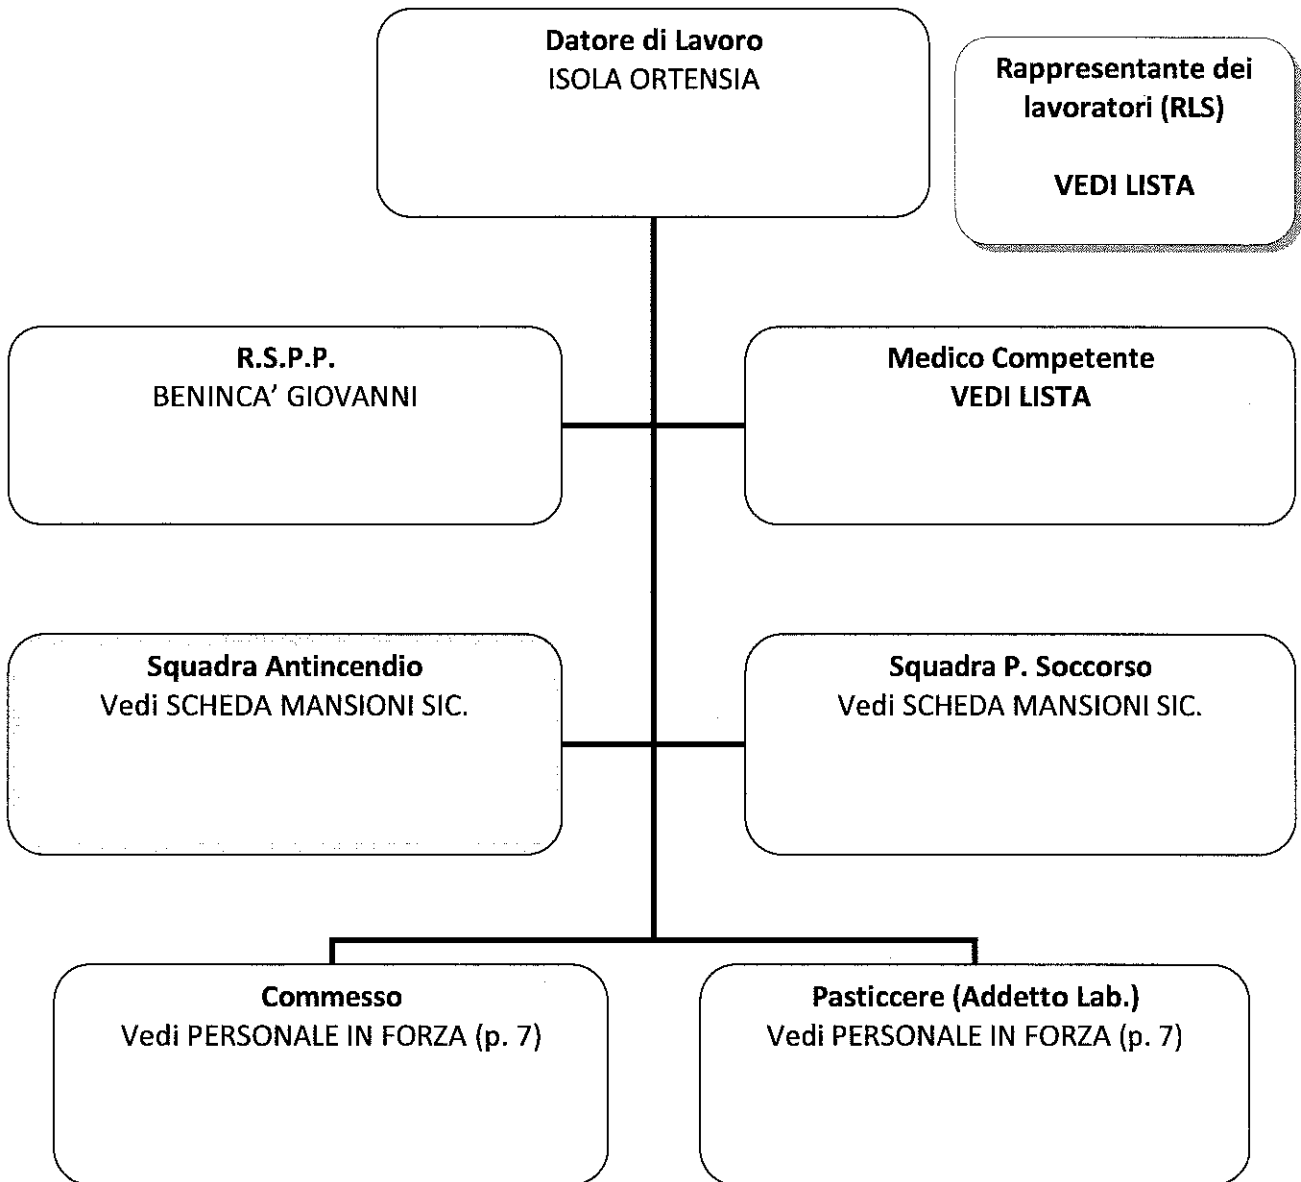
Datore di Lavoro
ISOLA ORTENSIA

Rappresentante dei lavoratori (RLS)

VEDI LISTA

R.S.P.P.
BENINCA' GIOVANNI

Medico Competente
VEDI LISTA

Squadra Antincendio
Vedi SCHEDA MANSIONI SIC.

Squadra P. Soccorso
Vedi SCHEDA MANSIONI SIC.

Commesso
Vedi PERSONALE IN FORZA (p. 7)

Pasticcere (Addetto Lab.)
Vedi PERSONALE IN FORZA (p. 7)